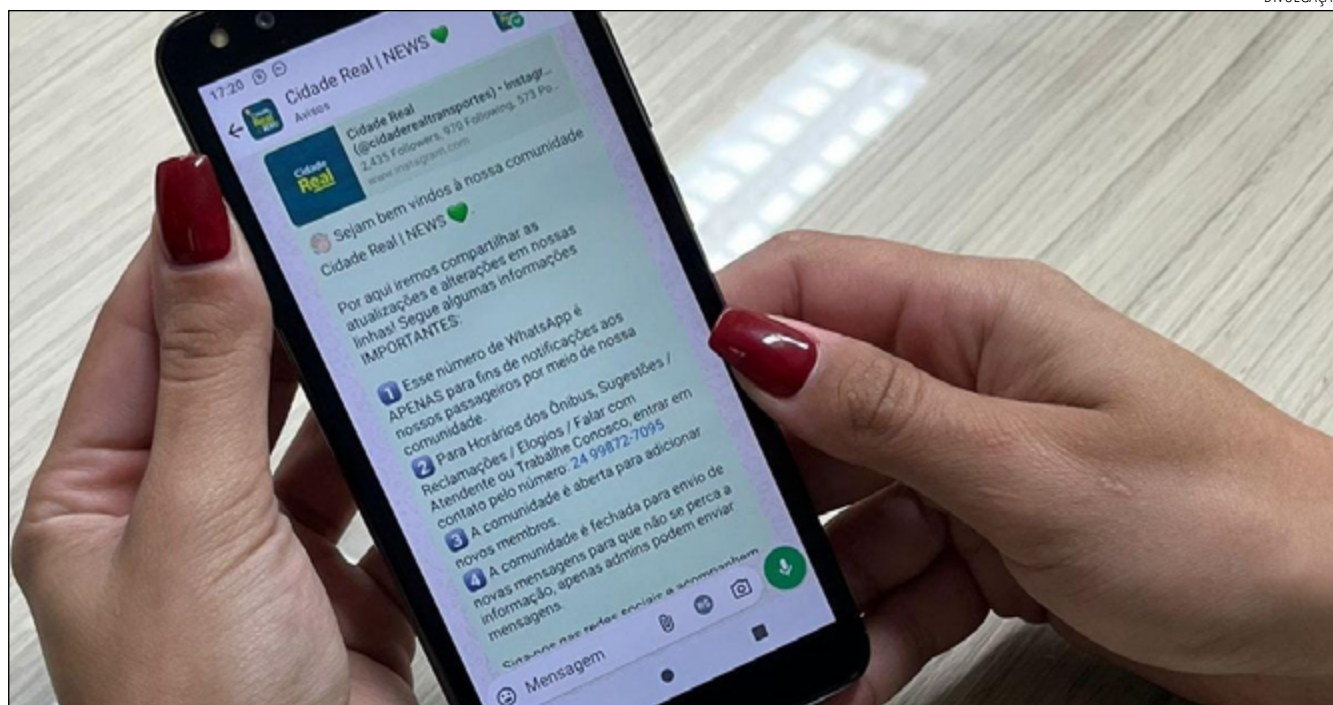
DIVULGAÇÃO

17:20

Cidade Real | NEWS 💚

Avisos

Cidade Real (@cidaderealtransportes) • Instagr... 2.435 Followers, 970 Following, 573 Po... www.instagram.com

Cidade Real

Sejam bem vindos à nossa comunidade Cidade Real | NEWS 💚

Por aqui iremos compartilhar as atualizações e alterações em nossas linhas! Segue algumas informações IMPORTANTES:

1 Esse número de WhatsApp é APENAS para fins de notificações aos nossos passageiros por meio de nossa comunidade.

2 Para Horários dos Ônibus, Sugestões / Reclamações / Elogios / Falar com Atendente ou Trabalhe Conosco, entrar em contato pelo número 24 99872-7095

3 A comunidade é aberta para adicionar novos membros.

4 A comunidade é fechada para envio de novas mensagens para que não se perca a informação, apenas admins podem enviar mensagens.

Siga-nos nas redes sociais e acompanhem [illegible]

Mensagem